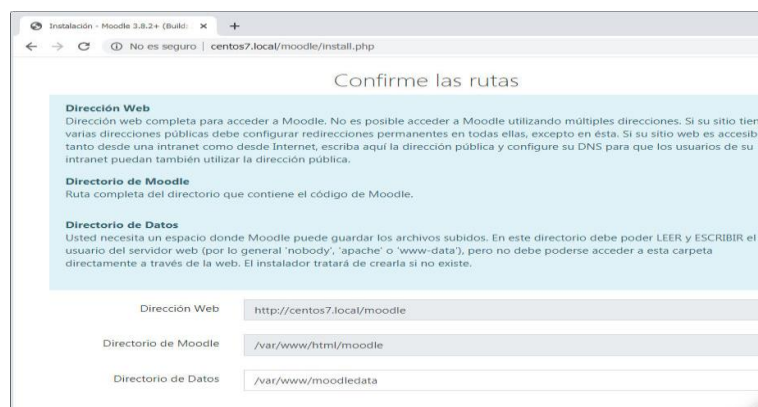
Instalación - Moodle 3.8.2+ (Build: ×

+

← → C ⓘ No es seguro | centos7.local/moodle/install.php

Confirme las rutas

Dirección Web
Dirección web completa para acceder a Moodle. No es posible acceder a Moodle utilizando múltiples direcciones. Si su sitio tien varias direcciones públicas debe configurar redirecciones permanentes en todas ellas, excepto en ésta. Si su sitio web es accesib tanto desde una intranet como desde Internet, escriba aquí la dirección pública y configure su DNS para que los usuarios de su intranet puedan también utilizar la dirección pública.

Directorio de Moodle
Ruta completa del directorio que contiene el código de Moodle.

Directorio de Datos
Usted necesita un espacio donde Moodle puede guardar los archivos subidos. En este directorio debe poder LEER y ESCRIBIR el usuario del servidor web (por lo general 'nobody', 'apache' o 'www-data'), pero no debe poderse acceder a esta carpeta directamente a través de la web. El instalador tratará de crearla si no existe.

Dirección Web http://centos7.local/moodle

Directorio de Moodle /var/www/html/moodle

Directorio de Datos /var/www/moodledata